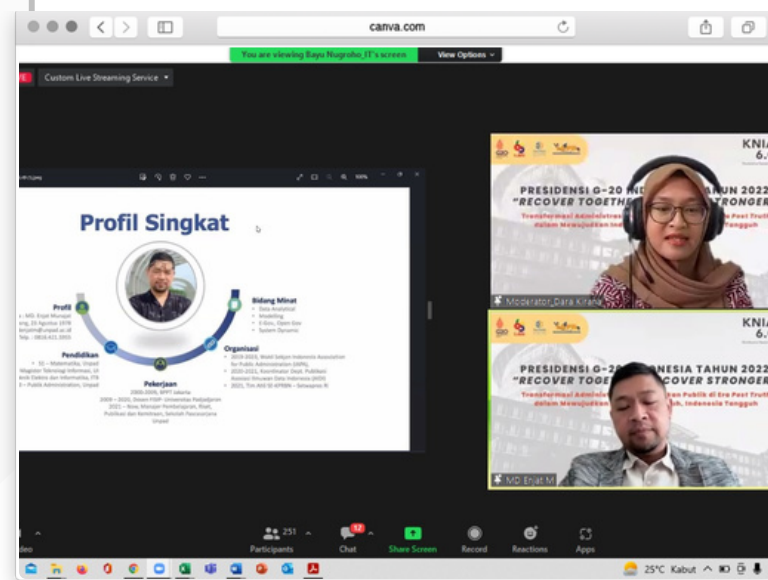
canva.com

You are viewing Bayu Nugroho_IT's screen

View Options

Custom Live Streaming Service

Profil Singkat

Profil

Pendidikan

Pekerjaan

Bidang Minat
Data Analytical
Modelling
E-Gov, Open Gov
System Dynamic

Organisasi

KNIA 6.

PRESIDENSI G-20 IND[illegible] TAHUN 2022
"RECOVER TOGETHE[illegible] STRONGER"
Transformasi Administrasi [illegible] Post Truth
dalam Mewujudkan Indo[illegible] Tangguh

Moderator_Dara Kirana

KNIA 6.

PRESIDENSI G-20 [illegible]NESIA TAHUN 2022
"RECOVER TOGET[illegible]COVER STRONGER"
Transformasi Administrasi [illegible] Publik di Era Post Truth
dalam Mewujudkan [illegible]h, Indonesia Tangguh

MD Enjat M

Participants 251

Chat 12

Share Screen

Record

Reactions

Apps

25°C Kabut